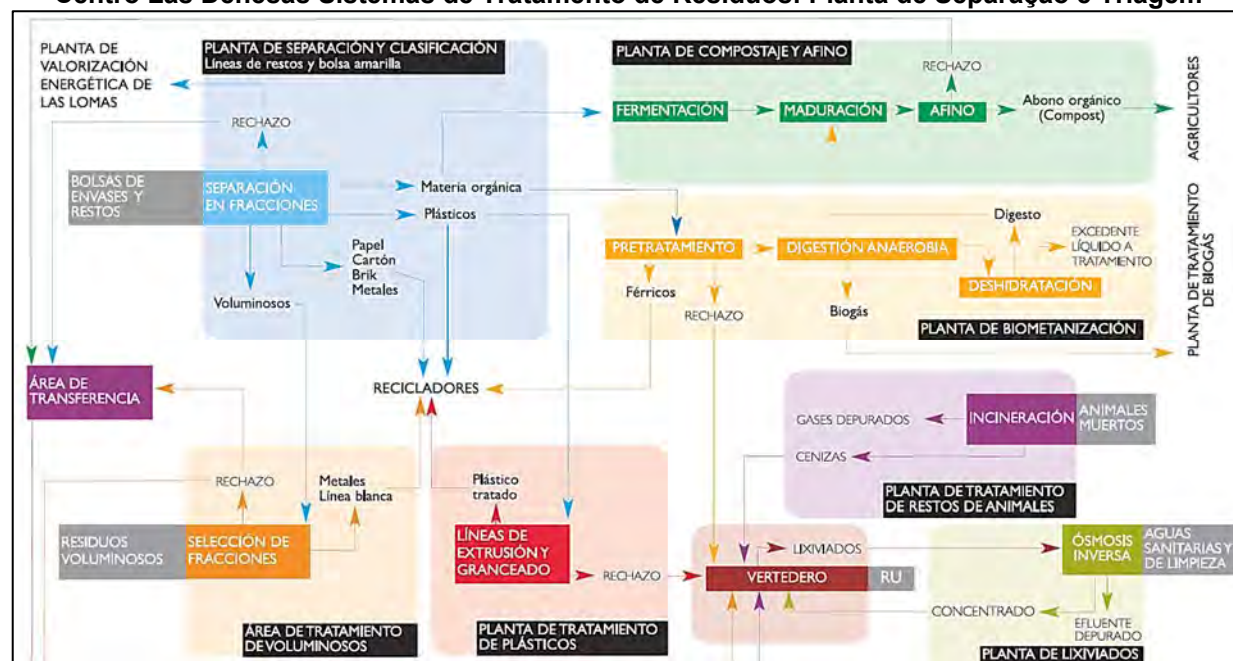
Centro Las Dehesas Sistemas de Tratamento de Resíduos: Planta de Separação e Triagem

PLANTA DE VALORIZACIÓN ENERGÉTICA DE LAS LOMAS

PLANTA DE SEPARACIÓN Y CLASIFICACIÓN
Líneas de restos y bolsa amarilla

RECHAZO

BOLSAS DE ENVASES Y RESTOS

SEPARACIÓN EN FRACCIONES

Materia orgánica

Plásticos

Papel
Cartón
Brik
Metales

Voluminosos

PLANTA DE COMPOSTAJE Y AFINO

RECHAZO

FERMENTACIÓN

MADURACIÓN

AFINO

Abono orgánico (Compost)

AGRICULTORES

Digesto

EXCEDENTE LÍQUIDO A TRATAMIENTO

PRETRATAMIENTO

DIGESTIÓN ANAEROBIA

DESHIDRATACIÓN

Férricos

RECHAZO

Biogás

PLANTA DE BIOMETANIZACIÓN

PLANTA DE TRATAMIENTO DE BIOGÁS

ÁREA DE TRANSFERENCIA

RECICLADORES

GASES DEPURADOS

INCINERACIÓN

ANIMALES MUERTOS

CENIZAS

PLANTA DE TRATAMIENTO DE RESTOS DE ANIMALES

RECHAZO

Metales
Línea blanca

Plástico tratado

RESIDUOS VOLUMINOSOS

SELECCIÓN DE FRACCIONES

LÍNEAS DE EXTRUSIÓN Y GRANCEADO

RECHAZO

LIXIVIADOS

VERTEDERO

RU

ÓSMOSIS INVERSA

AGUAS SANITARIAS Y DE LIMPIEZA

CONCENTRADO

EFLUENTE DEPURADO

ÁREA DE TRATAMIENTO DE VOLUMINOSOS

PLANTA DE TRATAMIENTO DE PLÁSTICOS

PLANTA DE LIXIVIADOS